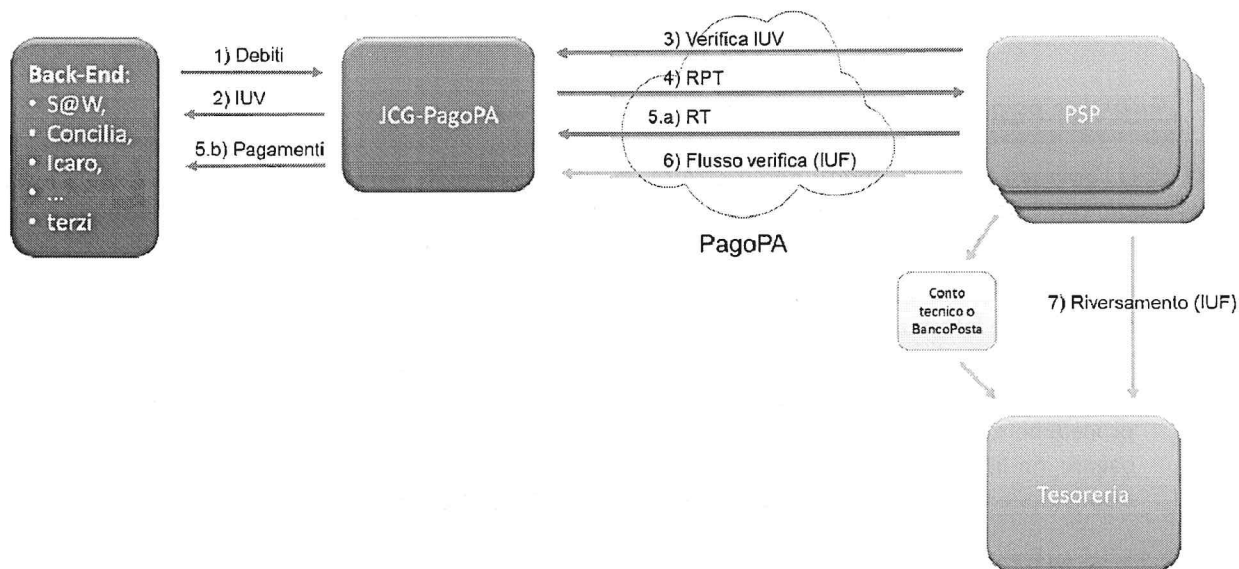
Back-End:
• S@W,
• Concilia,
• Icaro,
• ...
• terzi

1) Debiti
2) IUV
5.b) Pagamenti

JCG-PagoPA

3) Verifica IUV
4) RPT
5.a) RT
6) Flusso verifica (IUF)

PagoPA

PSP

Conto tecnico o BancoPosta

7) Riversamento (IUF)

Tesoreria